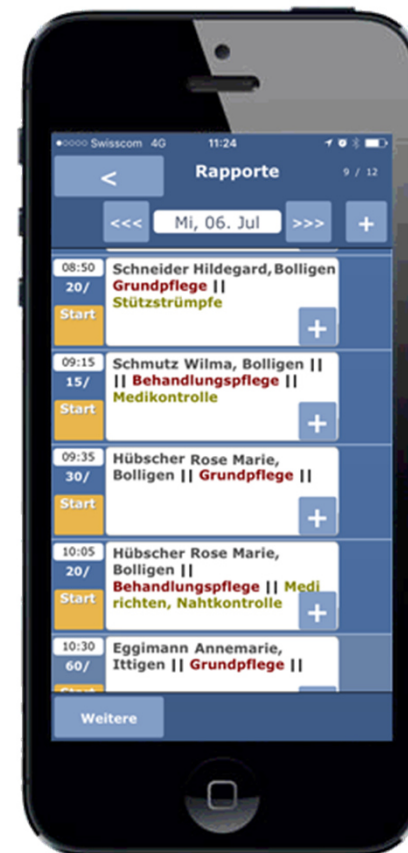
●○○○○ Swisscom 4G 11:24

<
Rapporte
9 / 12

<<< Mi, 06. Jul >>> +

08:50
20/
Start
Schneider Hildegard, Bolligen Grundpflege || Stützstrümpfe
+

09:15
15/
Start
Schmutz Wilma, Bolligen || || Behandlungspflege || Medikontrolle
+

09:35
30/
Start
Hübscher Rose Marie, Bolligen || Grundpflege ||
+

10:05
20/
Start
Hübscher Rose Marie, Bolligen || Behandlungspflege || Medi richten, Nahtkontrolle
+

10:30
60/
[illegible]
Eggimann Annemarie, Ittigen || Grundpflege ||

Weitere